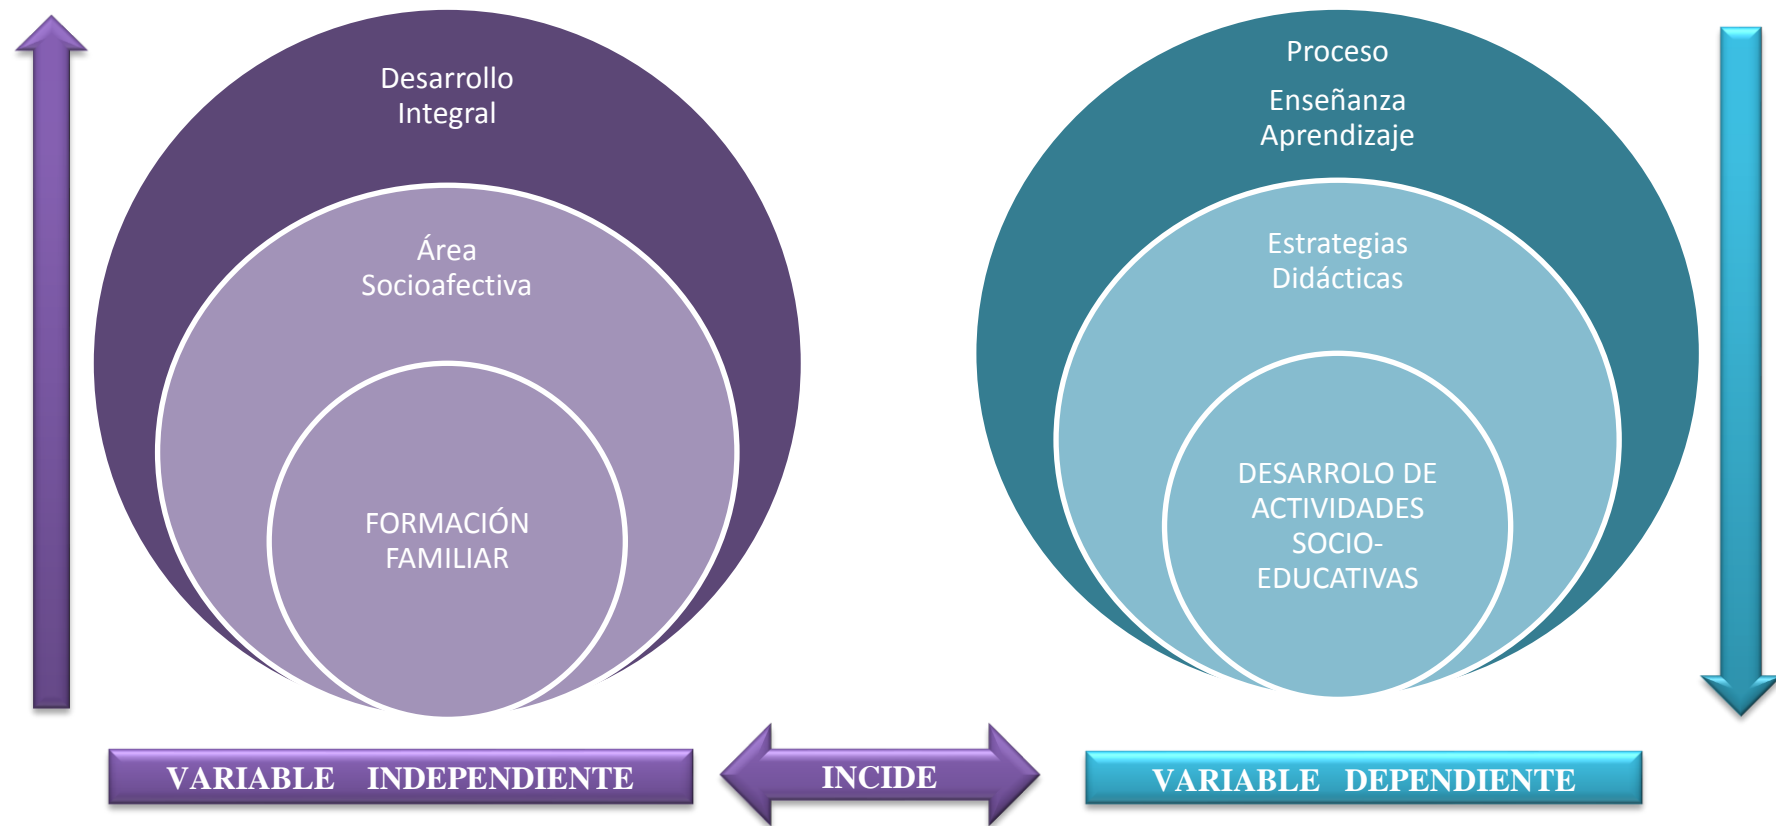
Desarrollo Integral

Área Socioafectiva

FORMACIÓN FAMILIAR

Proceso

Enseñanza Aprendizaje

Estrategias Didácticas

DESARROLO DE ACTIVIDADES SOCIO-EDUCATIVAS

VARIABLE INDEPENDIENTE

INCIDE

VARIABLE DEPENDIENTE